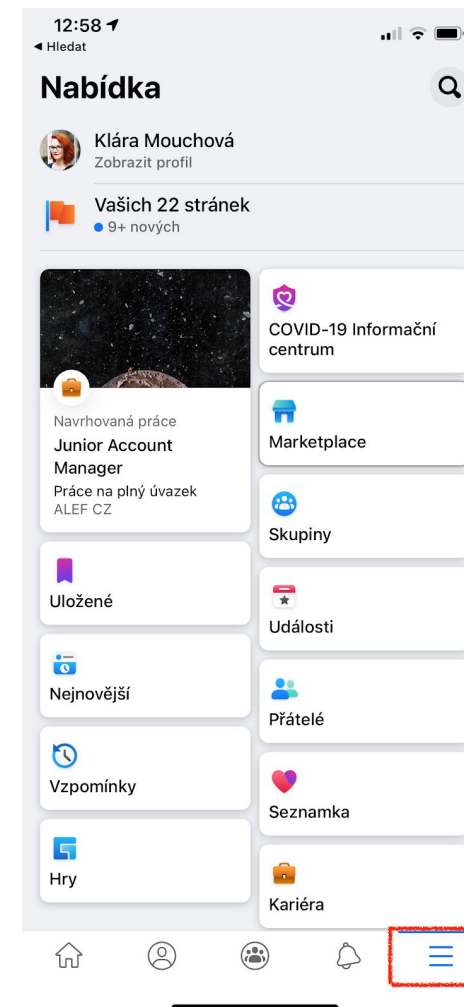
12:58
◂ Hledat

Nabídka

Klára Mouchová
Zobrazit profil

Vašich 22 stránek
9+ nových

Navrhovaná práce
Junior Account Manager
Práce na plný úvazek
ALEF CZ

COVID-19 Informační centrum

Marketplace

Skupiny

Uložené

Události

Nejnovější

Přátelé

Vzpomínky

Seznamka

Hry

Kariéra